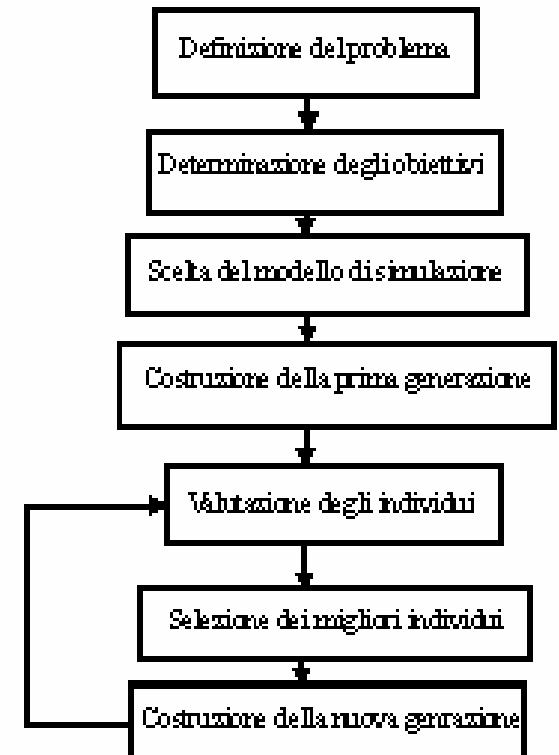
Definizione del problema

Determinazione degli obiettivi

Scelta del modello di simulazione

Costruzione della prima generazione

Valutazione degli individui

Selezione dei migliori individui

Costruzione della nuova generazione